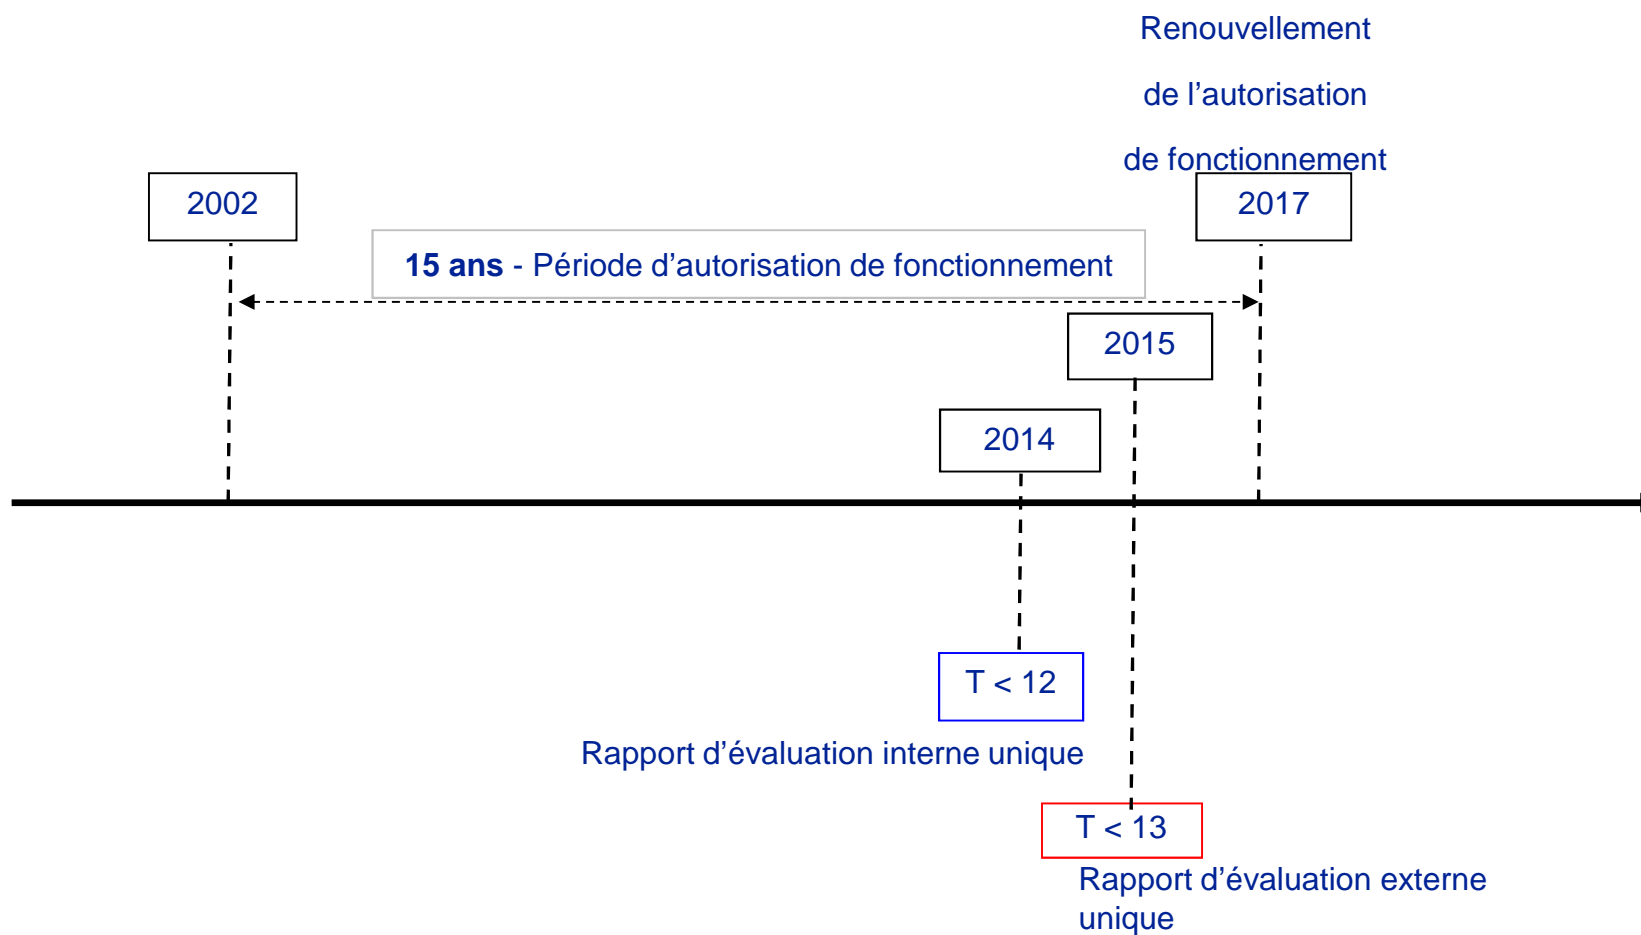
Renouvellement
de l’autorisation
de fonctionnement

2002

2017

**15 ans** - Période d’autorisation de fonctionnement

2015

2014

T < 12

Rapport d’évaluation interne unique

T < 13

Rapport d’évaluation externe unique